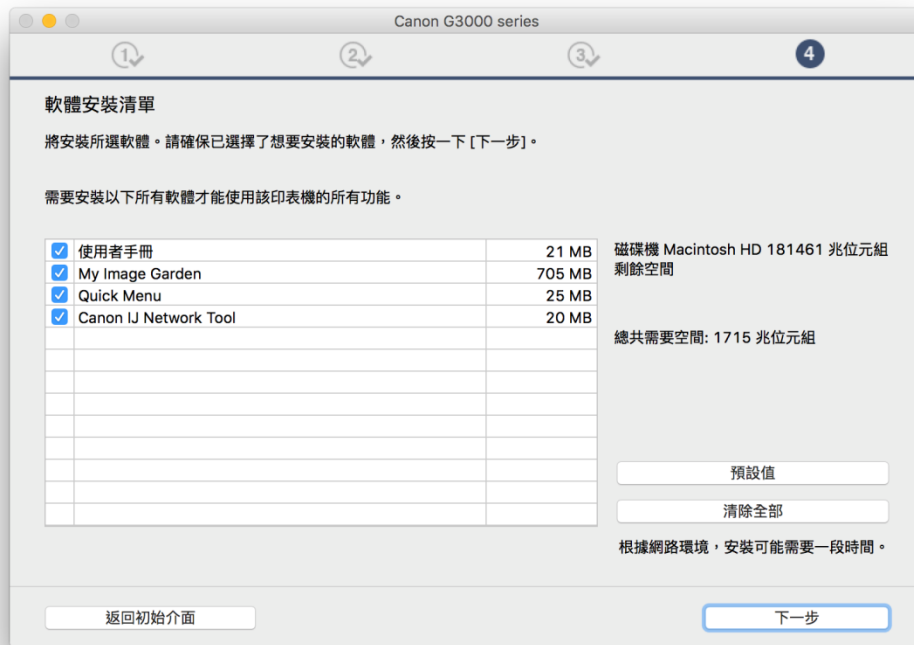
Canon G3000 series

1 2 3 4

軟體安裝清單

將安裝所選軟體。請確保已選擇了想要安裝的軟體，然後按一下 [下一步]。

需要安裝以下所有軟體才能使用該印表機的所有功能。

| | | |
|---|---|---|
| ☑ | 使用者手冊 | 21 MB |
| ☑ | My Image Garden | 705 MB |
| ☑ | Quick Menu | 25 MB |
| ☑ | Canon IJ Network Tool | 20 MB |

磁碟機 Macintosh HD 181461 兆位元組剩餘空間

總共需要空間: 1715 兆位元組

預設值

清除全部

根據網路環境，安裝可能需要一段時間。

返回初始介面

下一步